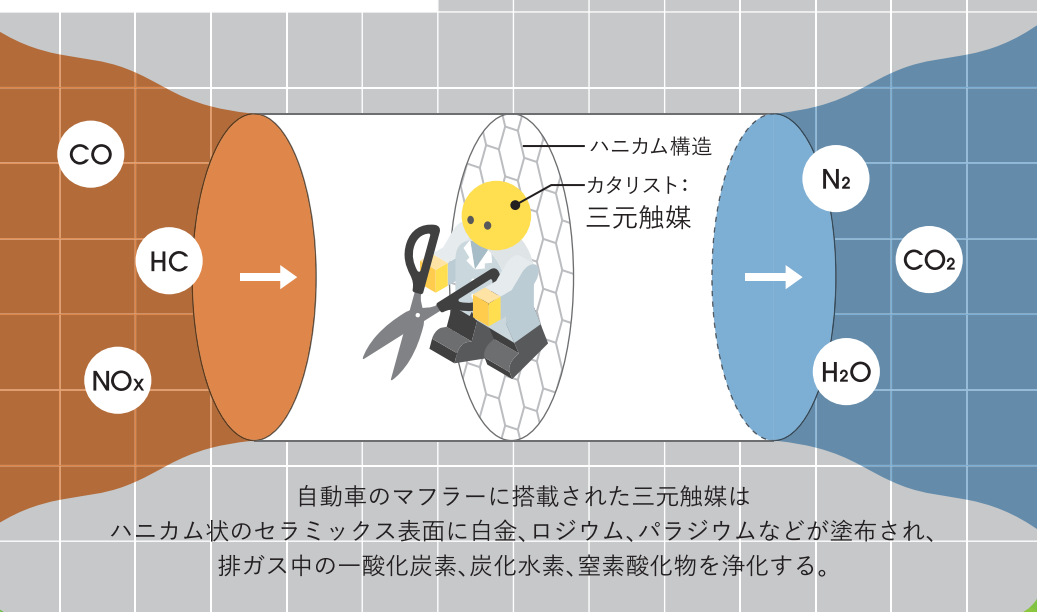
CO

HC

NOx

ハニカム構造

カタリスト：
三元触媒

$N_2$

$CO_2$

$H_2O$

自動車のマフラーに搭載された三元触媒は
ハニカム状のセラミックス表面に白金、ロジウム、パラジウムなどが塗布され、
排ガス中の一酸化炭素、炭化水素、窒素酸化物を浄化する。